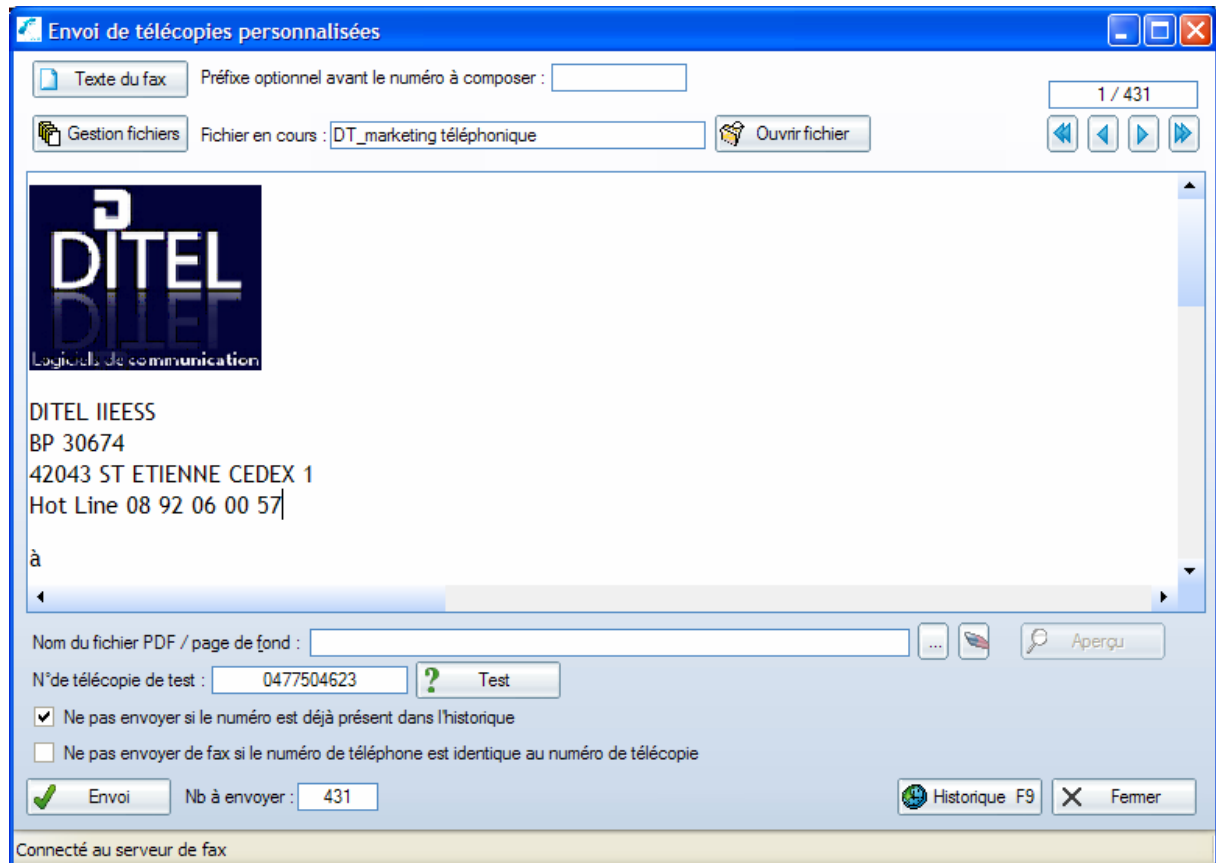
Envoi de télécopies personnalisées

Texte du fax
Préfixe optionnel avant le numéro à composer :
1 / 431
Gestion fichiers
Fichier en cours : DT_marketing téléphonique
Ouvrir fichier

DITEL
Logiciels de communication

DITEL IIEESS
BP 30674
42043 ST ETIENNE CEDEX 1
Hot Line 08 92 06 00 57

à

Nom du fichier PDF / page de fond :
...
Aperçu
N°de télécopie de test : 0477504623
Test
Ne pas envoyer si le numéro est déjà présent dans l'historique
Ne pas envoyer de fax si le numéro de téléphone est identique au numéro de télécopie
Envoi
Nb à envoyer : 431
Historique F9
Fermer
Connecté au serveur de fax